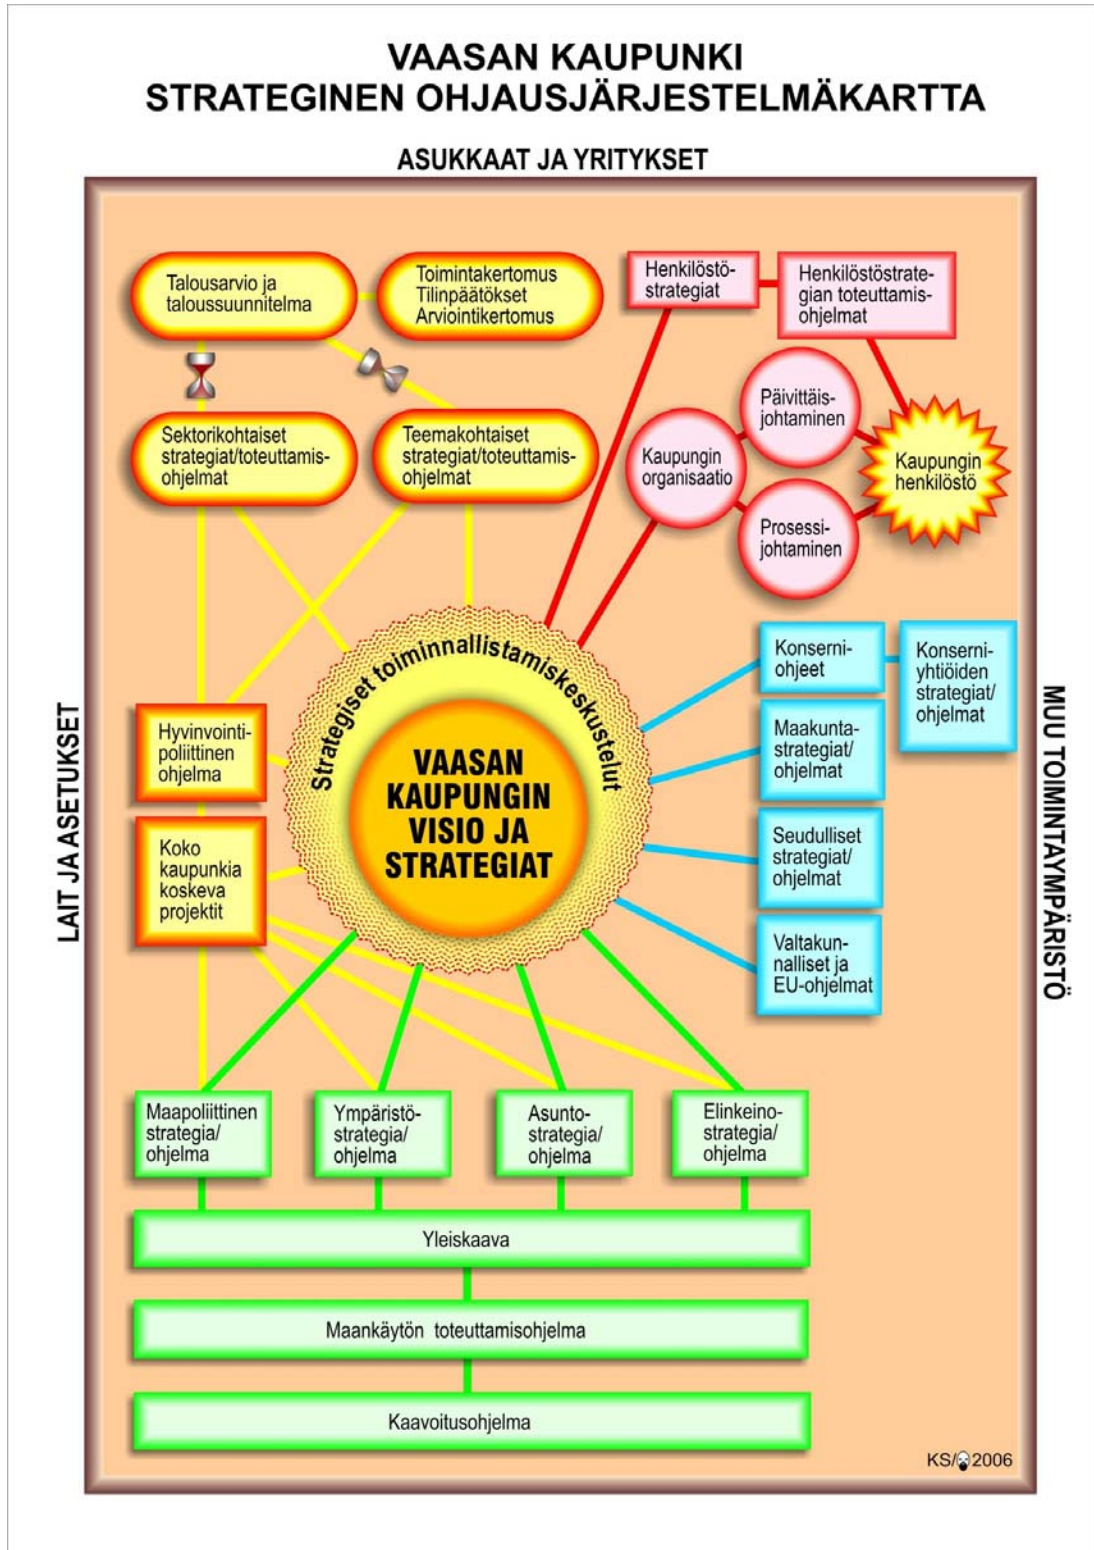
VAASAN KAUPUNKI
STRATEGINEN OHJAUSJÄRJESTELMÄKARTTA

ASUKKAAT JA YRITYKSET

LAIT JA ASETUKSET

MUU TOIMINTAYMPÄRISTÖ

Talousarvio ja taloussuunnitelma

Toimintakertomus
Tilinpäätökset
Arviointikertomus

Henkilöstöstrategiat

Henkilöstöstrategian toteuttamisohjelmat

Päivittäisjohtaminen

Kaupungin organisaatio

Kaupungin henkilöstö

Prosessijohtaminen

Sektorikohtaiset strategiat/toteuttamisohjelmat

Teemakohtaiset strategiat/toteuttamisohjelmat

Strategiset toiminnallistamiskeskustelut

VAASAN KAUPUNGIN VISIO JA STRATEGIAT

Konserniohjeet

Konserniyhtiöiden strategiat/ ohjelmat

Maakuntastrategiat/ ohjelmat

Seudulliset strategiat/ ohjelmat

Valtakunnalliset ja EU-ohjelmat

Hyvinvointipoliittinen ohjelma

Koko kaupunkia koskeva projektit

Maapoliittinen strategia/ ohjelma

Ympäristöstrategia/ ohjelma

Asuntostrategia/ ohjelma

Elinkeinostrategia/ ohjelma

Yleiskaava

Maankäytön toteuttamisohjelma

Kaavoitusohjelma

KS/2006